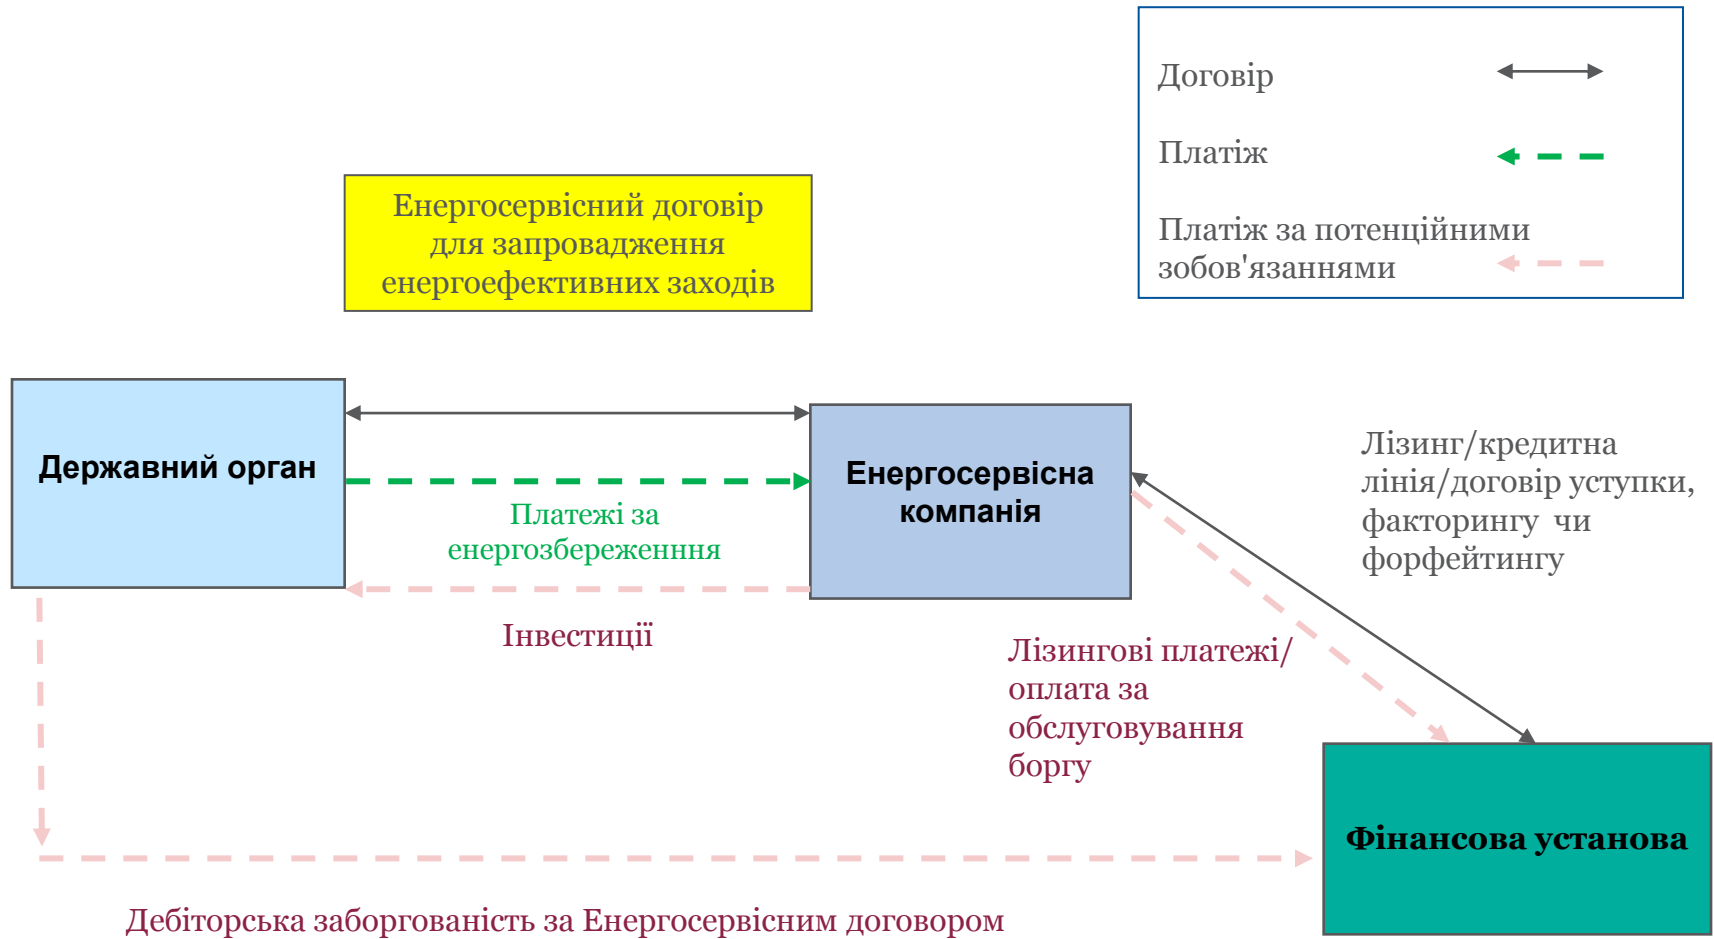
Договір

Платіж

Платіж за потенційними зобов'язаннями

Енергосервісний договір для запровадження енергоефективних заходів

Державний орган

Енергосервісна компанія

Платежі за енергозбереженння

Інвестиції

Лізинг/кредитна лінія/договір уступки, факторингу чи форфейтингу

Лізингові платежі/ оплата за обслуговування боргу

Фінансова установа

Дебіторська заборгованість за Енергосервісним договором